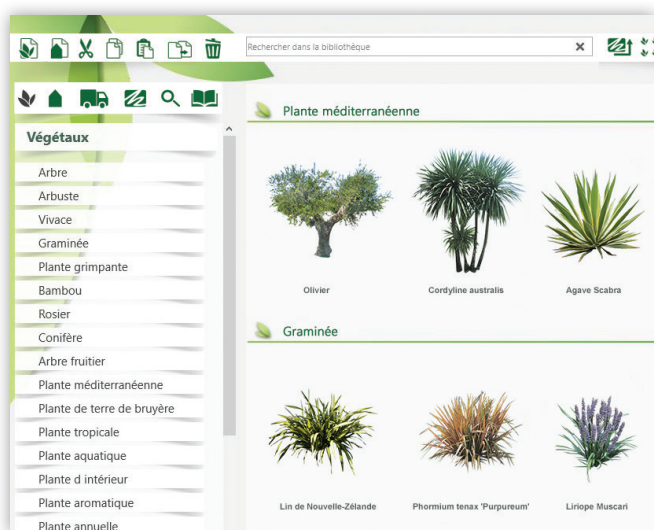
Rechercher dans la bibliothèque

Végétaux

Arbre
Arbuste
Vivace
Graminée
Plante grimpante
Bambou
Rosier
Conifère
Arbre fruitier
Plante méditerranéenne
Plante de terre de bruyère
Plante tropicale
Plante aquatique
Plante d intérieur
Plante aromatique
Plante annuelle

Plante méditerranéenne

Olivier
Cordyline australis
Agave Scabra

Graminée

Lin de Nouvelle-Zélande
Phormium tenax 'Purpureum'
Liriope Muscari